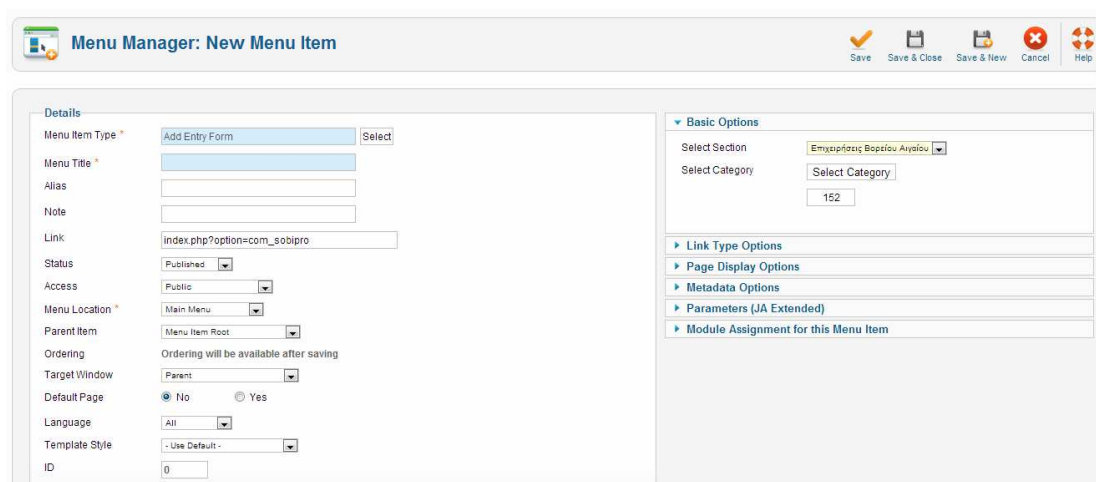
Menu Manager: New Menu Item

Save Save & Close Save & New Cancel Help

Details

Menu Item Type * Add Entry Form Select

Menu Title *

Alias

Note

Link index.php?option=com_sobipro

Status Published

Access Public

Menu Location * Main Menu

Parent Item Menu Item Root

Ordering Ordering will be available after saving

Target Window Parent

Default Page No Yes

Language All

Template Style - Use Default -

ID 0

Basic Options

Select Section Επιχειρήσεις Βορείου Αιγαίου

Select Category Select Category

152

Link Type Options

Page Display Options

Metadata Options

Parameters (JA Extended)

Module Assignment for this Menu Item